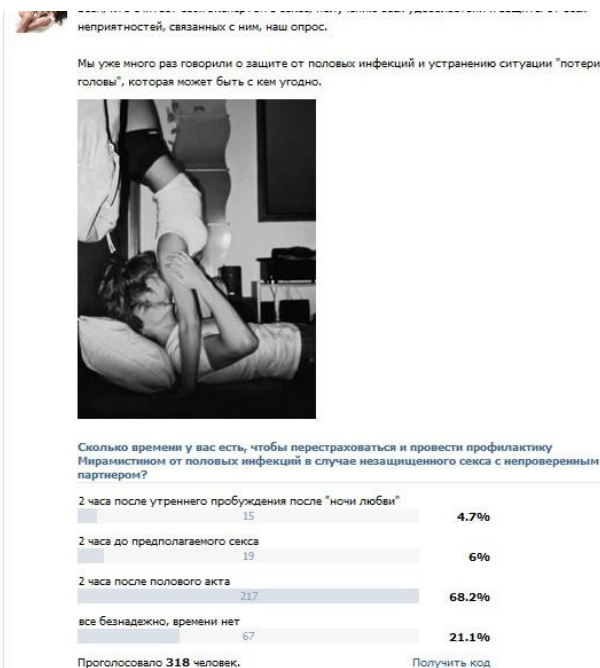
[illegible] неприятностей, связанных с ним, наш опрос.

Мы уже много раз говорили о защите от половых инфекций и устранению ситуации "потери головы", которая может быть с кем угодно.

Сколько времени у вас есть, чтобы перестраховаться и провести профилактику Мирамистином от половых инфекций в случае незащищенного секса с непроверенным партнером?

2 часа после утреннего пробуждения после "ночи любви"
15
4.7%

2 часа до предполагаемого секса
19
6%

2 часа после полового акта
217
68.2%

все безнадежно, времени нет
67
21.1%

Проголосовало 318 человек.

Получить код